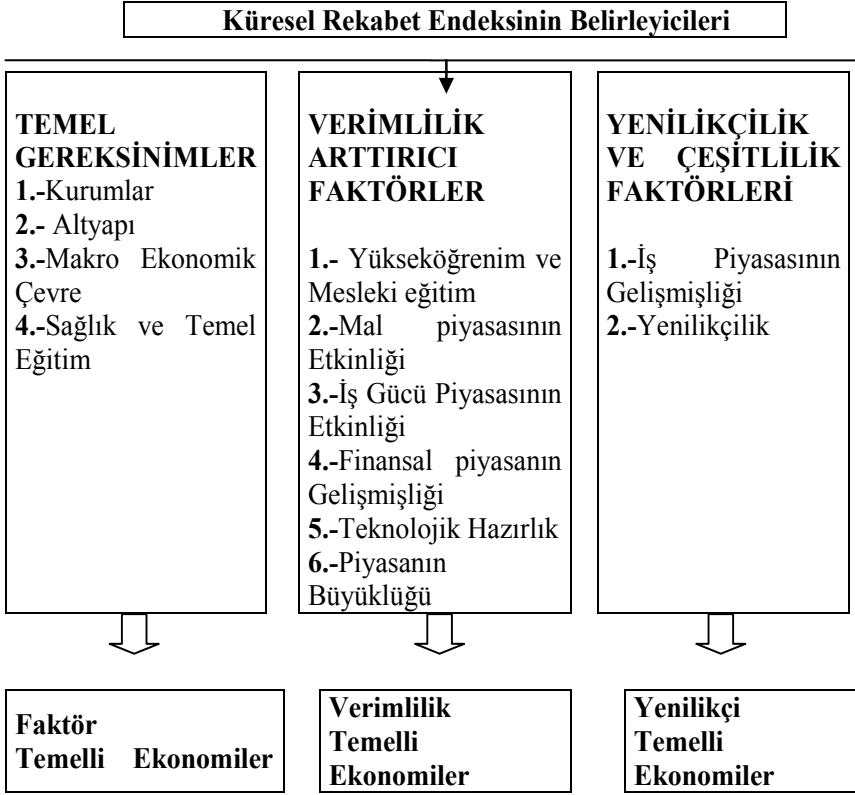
Küresel Rekabet Endeksinin Belirleyicileri

TEMEL GEREKSİNİMLER
1.-Kurumlar
2.- Altyapı
3.-Makro Ekonomik Çevre
4.-Sağlık ve Temel Eğitim

VERİMLİLİK ARTTIRICI FAKTÖRLER
1.- Yükseköğrenim ve Mesleki eğitim
2.-Mal piyasasının Etkinliği
3.-İş Gücü Piyasasının Etkinliği
4.-Finansal piyasanın Gelişmişliği
5.-Teknolojik Hazırlık
6.-Piyasanın Büyüklüğü

YENİLİKÇİLİK VE ÇEŞİTLİLİK FAKTÖRLERİ
1.-İş Piyasasının Gelişmişliği
2.-Yenilikçilik

Faktör Temelli Ekonomiler

Verimlilik Temelli Ekonomiler

Yenilikçi Temelli Ekonomiler